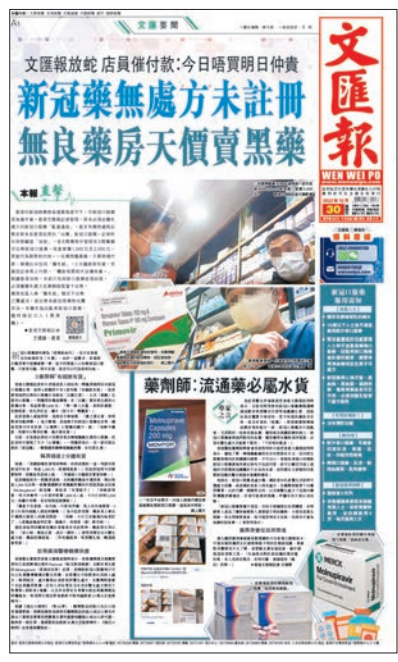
A1

文匯要聞

文匯報放蛇 店員催付款:今日唔買明日仲貴

新冠藥無處方未註冊

無良藥房天價賣黑藥

本報直擊

藥劑師:流通藥必屬水貨

文匯報

WEN WEI PO

30

Primovir

Molnupiravir Capsules 200 mg

MSD

Molnupiravir

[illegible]